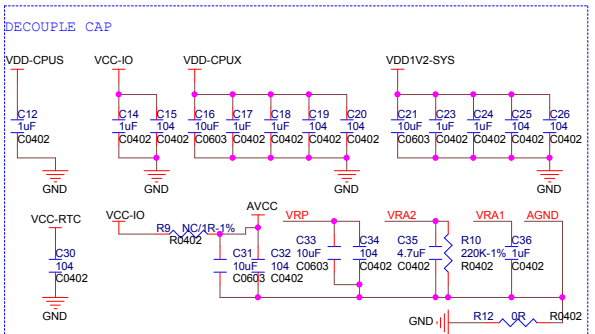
DECOUPLE CAP

VDD-CPUS
C12
1uF
C0402
GND

VCC-IO
C14
1uF
C0402
C15
104
C0402
GND

VDD-CPUX
C16
10uF
C0603
C17
1uF
C0402
C18
1uF
C0402
C19
104
C0402
C20
104
C0402
GND

VDD1V2-SYS
C21
10uF
C0603
C23
1uF
C0402
C24
1uF
C0402
C25
104
C0402
C26
104
C0402
GND

VCC-RTC
C30
104
C0402
GND

VCC-IO
R9
NC/1R-1%
R0402
AVCC
C31
10uF
C0603
C32
104
C0402

VRP
C33
10uF
C0603
C34
104
C0402

VRA2
C35
4.7uF
C0402
R10
220K-1%
R0402

VRA1
C36
1uF
C0402

AGND

GND
R12
0R
R0402